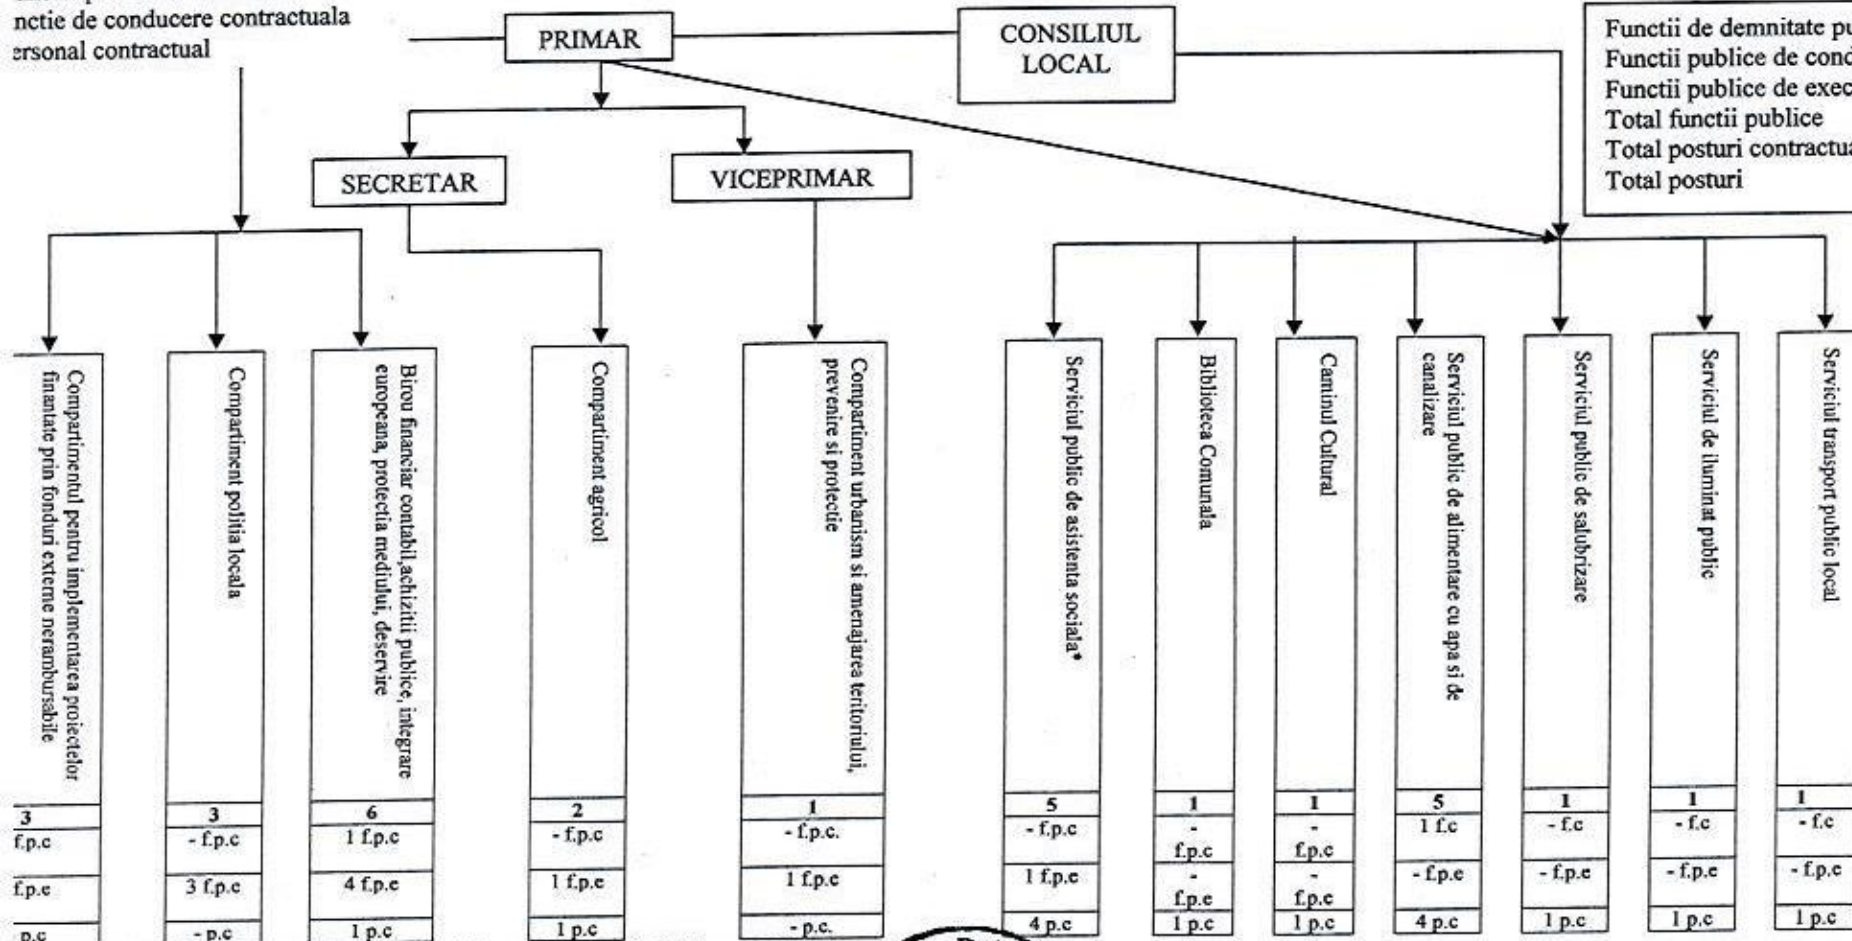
nctie de conducere contractuala
ersonal contractual

PRIMAR

CONSILIUL LOCAL

Functii de demnitate pu
Functii publice de cond
Functii publice de exec
Total functii publice
Total posturi contractua
Total posturi

SECRETAR

VICEPRIMAR

Compartimentul pentru implementarea proiectelor finantate prin fonduri externe nerambursabile
3
f.p.c
f.p.e
p.c

Compartiment politia locala
3
- f.p.c
3 f.p.e
- p.c

Birou financiar contabil,achizitii publice, integrare europeana, protectia mediului, deservire
6
1 f.p.c
4 f.p.e
1 p.c

Compartiment agricol
2
- f.p.c
1 f.p.e
1 p.c

Compartiment urbanism si amenajarea teritoriului, prevenire si protectie
1
- f.p.c.
1 f.p.e
- p.c.

Serviciul public de asistenta sociala*
5
- f.p.c
1 f.p.e
4 p.c

Biblioteca Comunala
1
-
f.p.c
-
f.p.e
1 p.c

Caminul Cultural
1
-
f.p.c
-
f.p.e
1 p.c

Serviciul public de alimentare cu apa si de canalizare
5
1 f.c
- f.p.e
4 p.c

Serviciul public de salubrizare
1
- f.c
- f.p.e
1 p.c

Serviciul de iluminat public
1
- f.c
- f.p.e
1 p.c

Serviciul transport public local
1
- f.c
- f.p.e
1 p.c